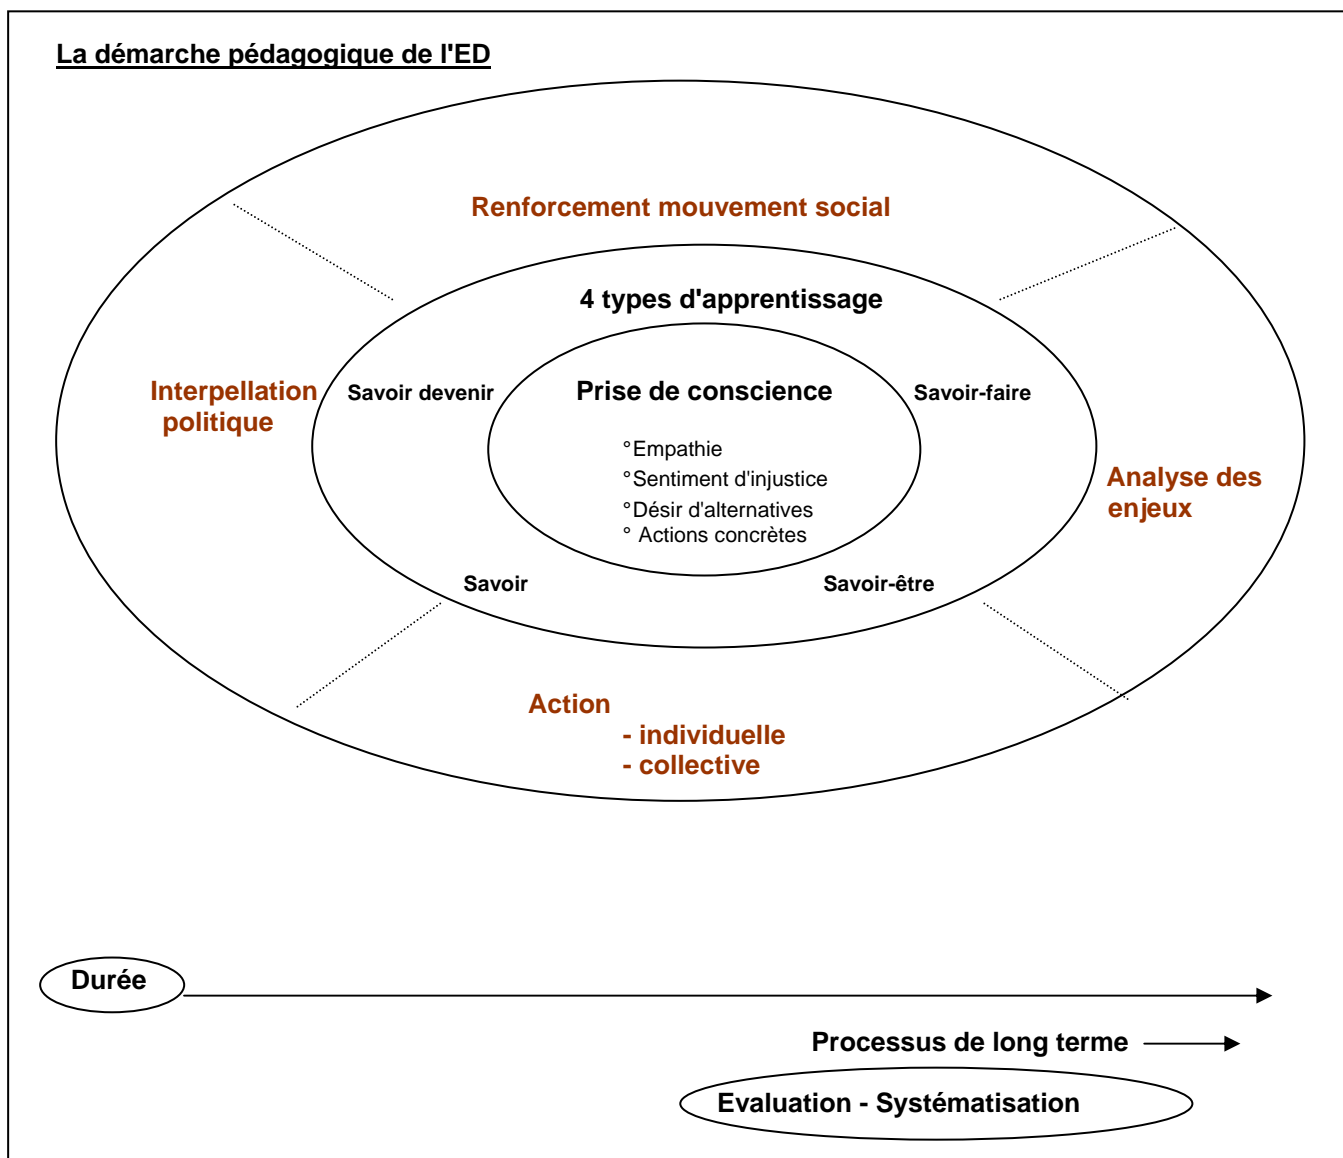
La démarche pédagogique de l'ED

Renforcement mouvement social

4 types d'apprentissage

Interpellation politique

Savoir devenir

Prise de conscience

Savoir-faire

°Empathie
°Sentiment d'injustice
°Désir d'alternatives
° Actions concrètes

Analyse des enjeux

Savoir

Savoir-être

Action
- individuelle
- collective

Durée

Processus de long terme

Evaluation - Systématisation